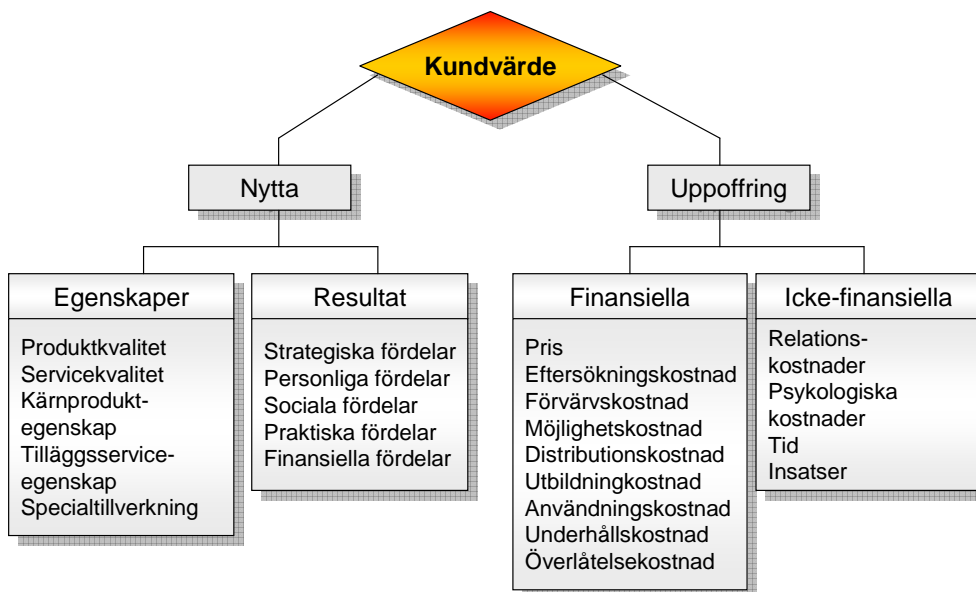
Kundvärde

Nytta

Uppoffring

Egenskaper

Produktkvalitet
Servicekvalitet
Kärnprodukt-egenskap
Tilläggsservice-egenskap
Specialtillverkning

Resultat

Strategiska fördelar
Personliga fördelar
Sociala fördelar
Praktiska fördelar
Finansiella fördelar

Finansiella

Pris
Eftersökningskostnad
Förvärvskostnad
Möjlighetskostnad
Distributionskostnad
Utbildningkostnad
Användningskostnad
Underhållskostnad
Överlåtelsekostnad

Icke-finansiella

Relations-kostnader
Psykologiska kostnader
Tid
Insatser